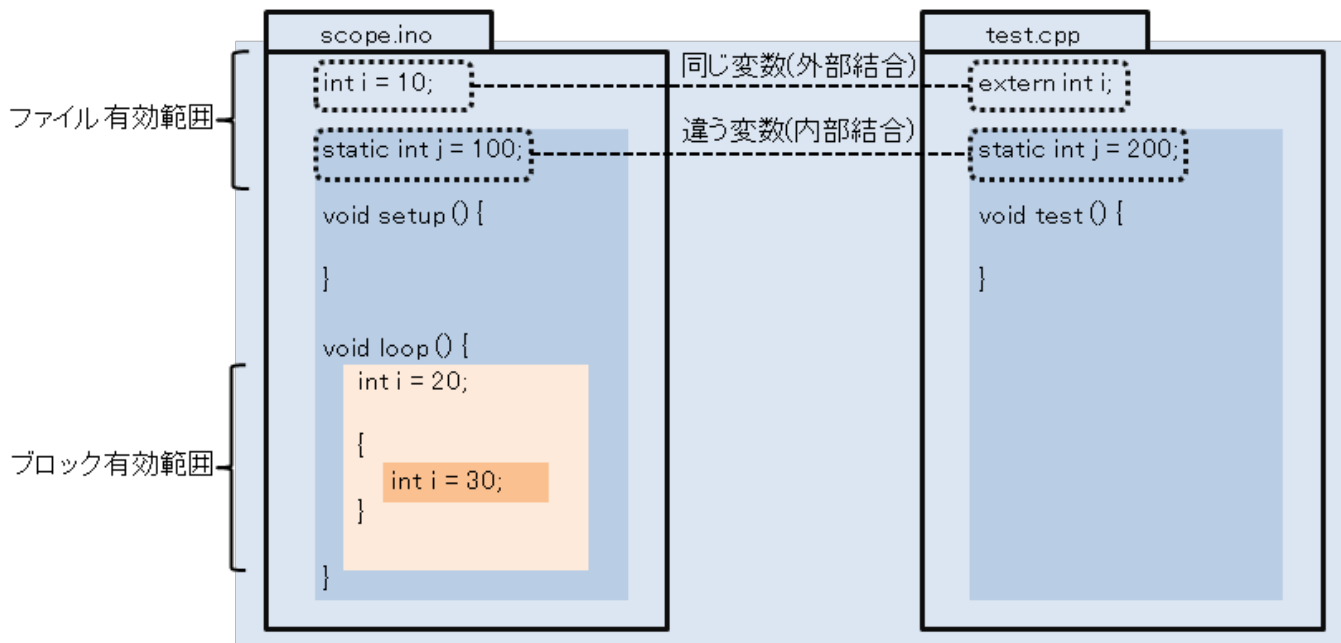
scope.ino

test.cpp

ファイル有効範囲

int i = 10;

同じ変数(外部結合)

extern int i;

static int j = 100;

違う変数(内部結合)

static int j = 200;

void setup () {

}

void test () {

}

void loop () {

int i = 20;

{

ブロック有効範囲

int i = 30;

}

}